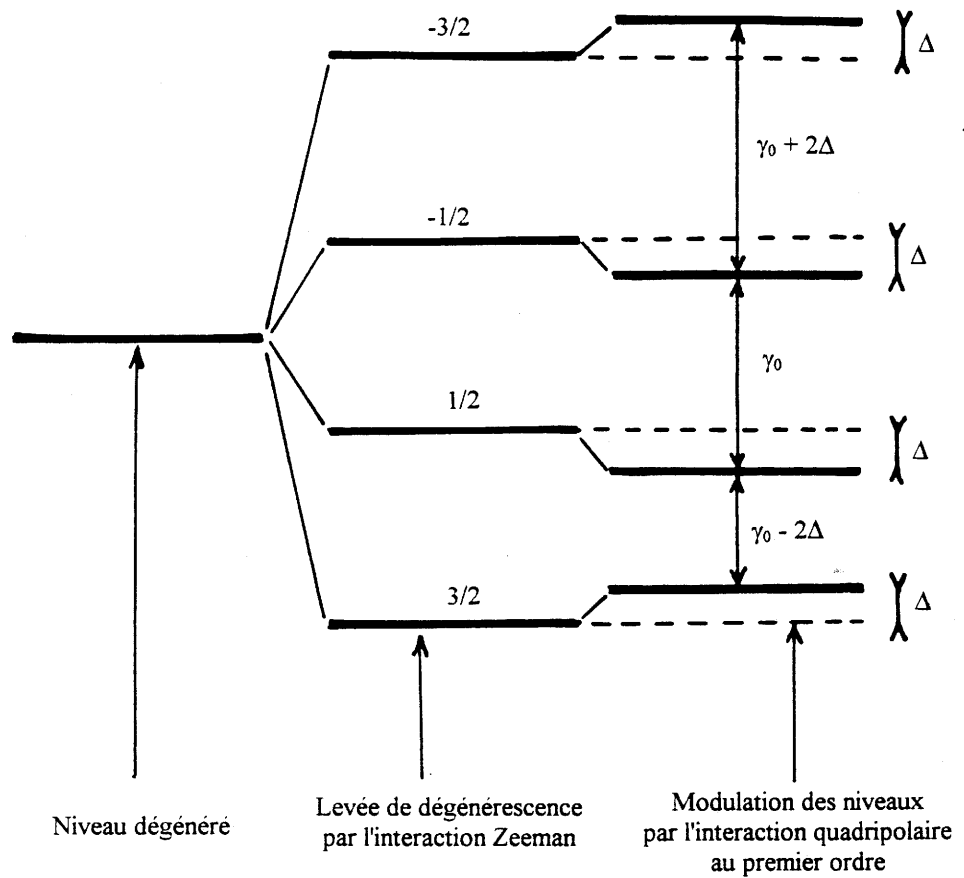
-3/2

$\Delta$

$\gamma_0 + 2\Delta$

-1/2

$\Delta$

$\gamma_0$

1/2

$\Delta$

$\gamma_0 - 2\Delta$

3/2

$\Delta$

Niveau dégénéré

Levée de dégénérescence par l'interaction Zeeman

Modulation des niveaux par l'interaction quadripolaire au premier ordre